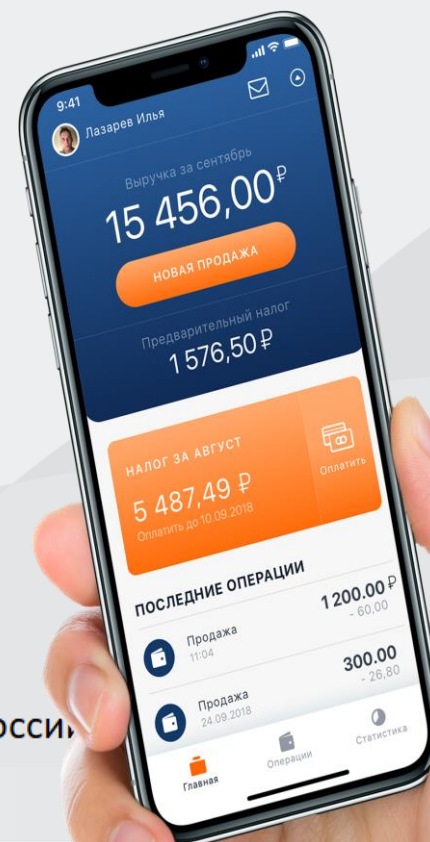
9:41

Лазарев Илья

Выручка за сентябрь

15 456,00₽

НОВАЯ ПРОДАЖА

Предварительный налог

1 576,50₽

НАЛОГ ЗА АВГУСТ

5 487,49 ₽

Оплатить до 10.09.2018

Оплатить

ПОСЛЕДНИЕ ОПЕРАЦИИ

Продажа
11:04

1 200.00 ₽
- 60,00

Продажа
24.09.2018

300.00
- 26,80

Главная

Операции

Статистика

осси